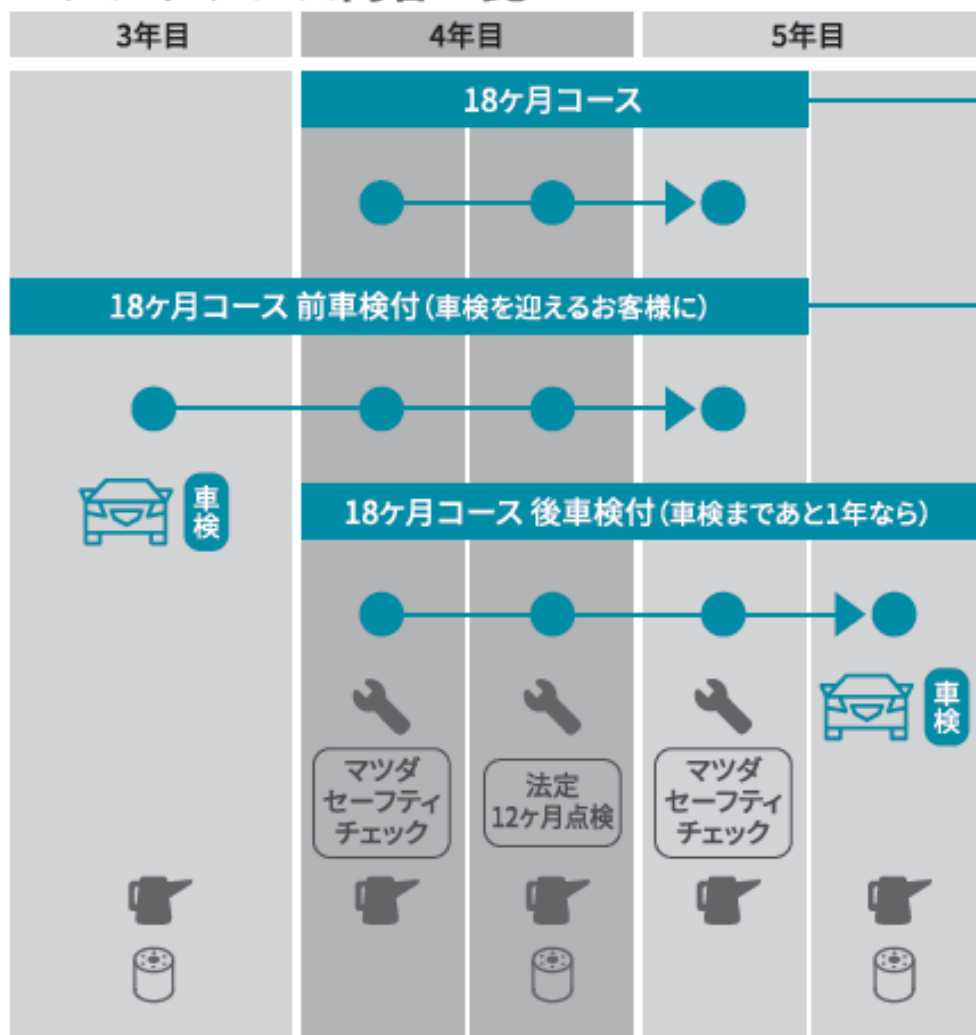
3年目

4年目

5年目

18ヶ月コース

18ヶ月コース 前車検付（車検を迎えるお客様に）

車検

18ヶ月コース 後車検付（車検まであと1年なら）

車検

マツダ セーフティ チェック

法定 12ヶ月点検

マツダ セーフティ チェック